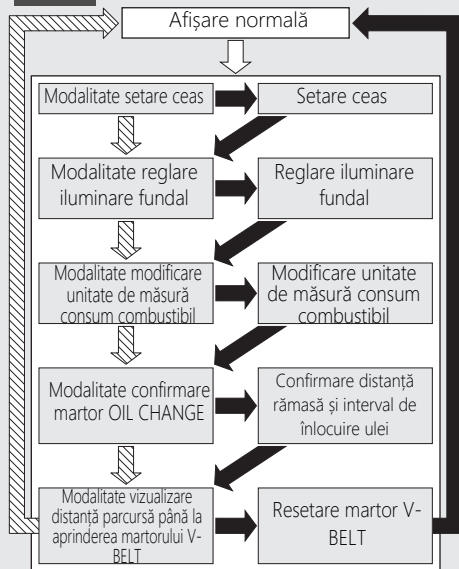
Afișare normală

Modalitate setare ceas

Setare ceas

Modalitate reglare iluminare fundal

Reglare iluminare fundal

Modalitate modificare unitate de măsură consum combustibil

Modificare unitate de măsură consum combustibil

Modalitate confirmare martor OIL CHANGE

Confirmare distanță rămasă și interval de înlocuire ulei

Modalitate vizualizare distanță parcursă până la aprinderea martorului V-BELT

Resetare martor V-BELT